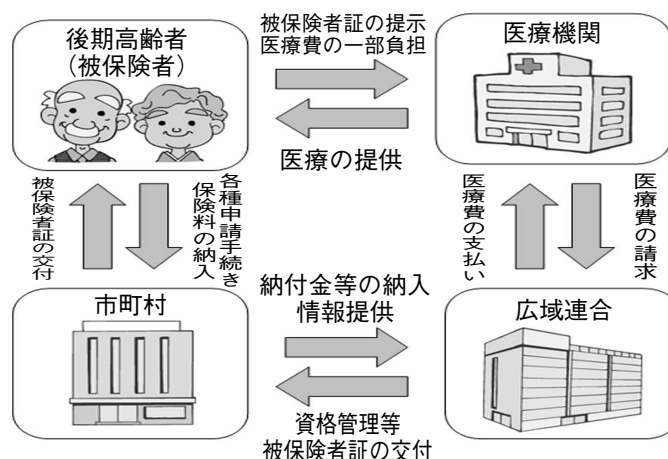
後期高齢者
(被保険者)

被保険者証の提示
医療費の一部負担

医療機関

医療の提供

被保険者証の交付

各種申請手続き
保険料の納入

医療費の支払い

医療費の請求

市町村

納付金等の納入
情報提供

広域連合

資格管理等
被保険者証の交付